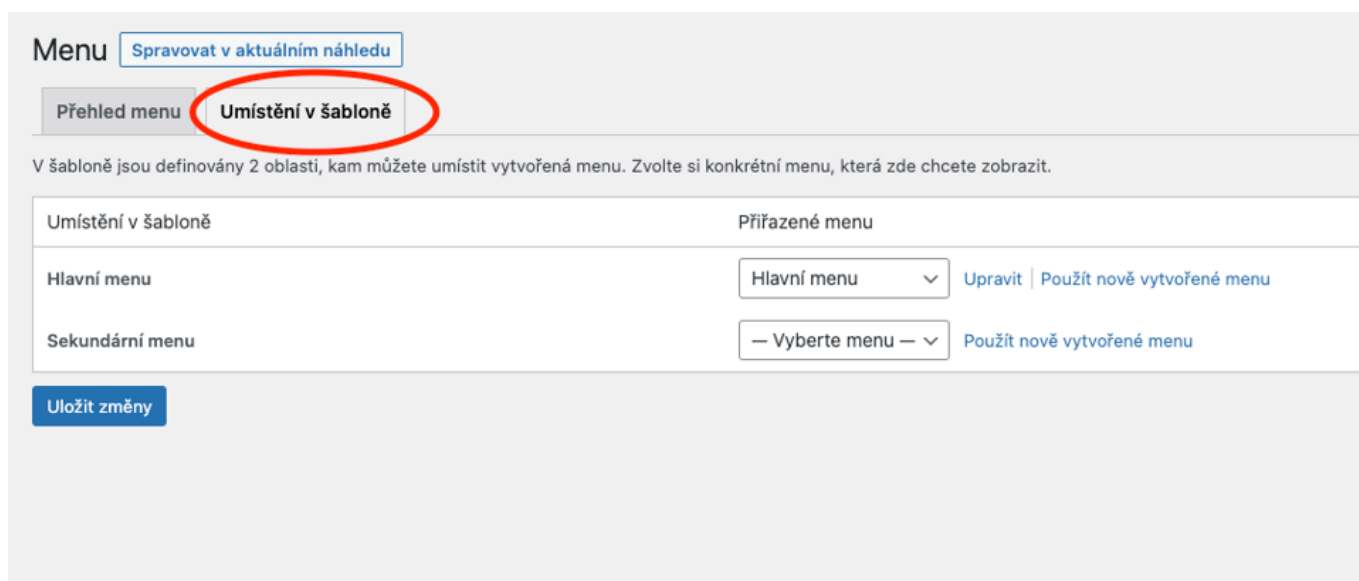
Menu Spravovat v aktuálním náhledu

Přehled menu Umístění v šabloně

V šabloně jsou definovány 2 oblasti, kam můžete umístit vytvořená menu. Zvolte si konkrétní menu, která zde chcete zobrazit.

| Umístění v šabloně | Přiřazené menu |
|---|---|
| Hlavní menu | Hlavní menu Upravit \| Použít nově vytvořené menu |
| Sekundární menu | — Vyberte menu — Použít nově vytvořené menu |

Uložit změny